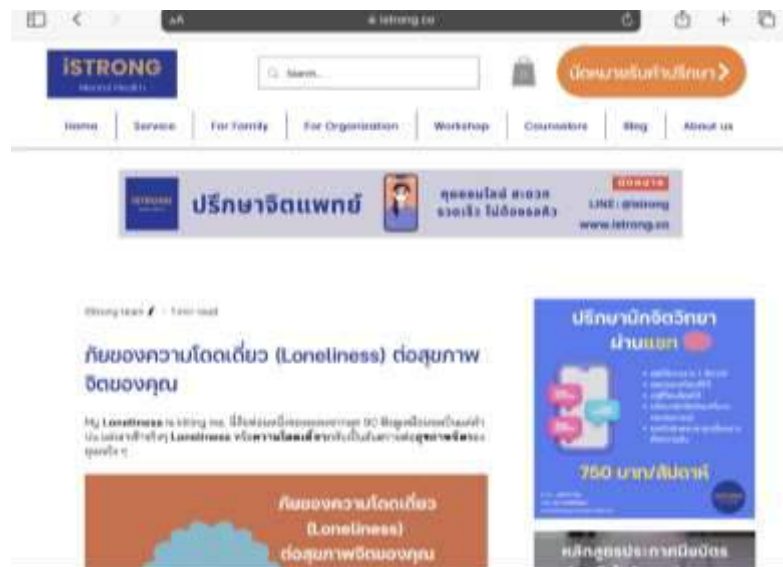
AA istrong.co

iSTRONG
Mental Health

Search...

นัดหมายรับคำปรึกษา >

Home | Service | For Family | For Organization | Workshop | Counselors | Blog | About us

ISTRONG
ปรึกษาจิตแพทย์
คุยออนไลน์ สะดวก รวดเร็ว ไม่ต้องรอคิว
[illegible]
LINE: @istrong
www.istrong.co

iStrong team · 1 min read

ภัยของความโดดเดี่ยว (Loneliness) ต่อสุขภาพจิตของคุณ

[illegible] Loneliness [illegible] Loneliness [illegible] ความโดดเดี่ยว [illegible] สุขภาพจิต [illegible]

ภัยของความโดดเดี่ยว (Loneliness) ต่อสุขภาพจิตของคุณ

ปรึกษานักจิตวิทยา ผ่านแชท
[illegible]
750 บาท/สัปดาห์

หลักสูตรประกาศนียบัตร